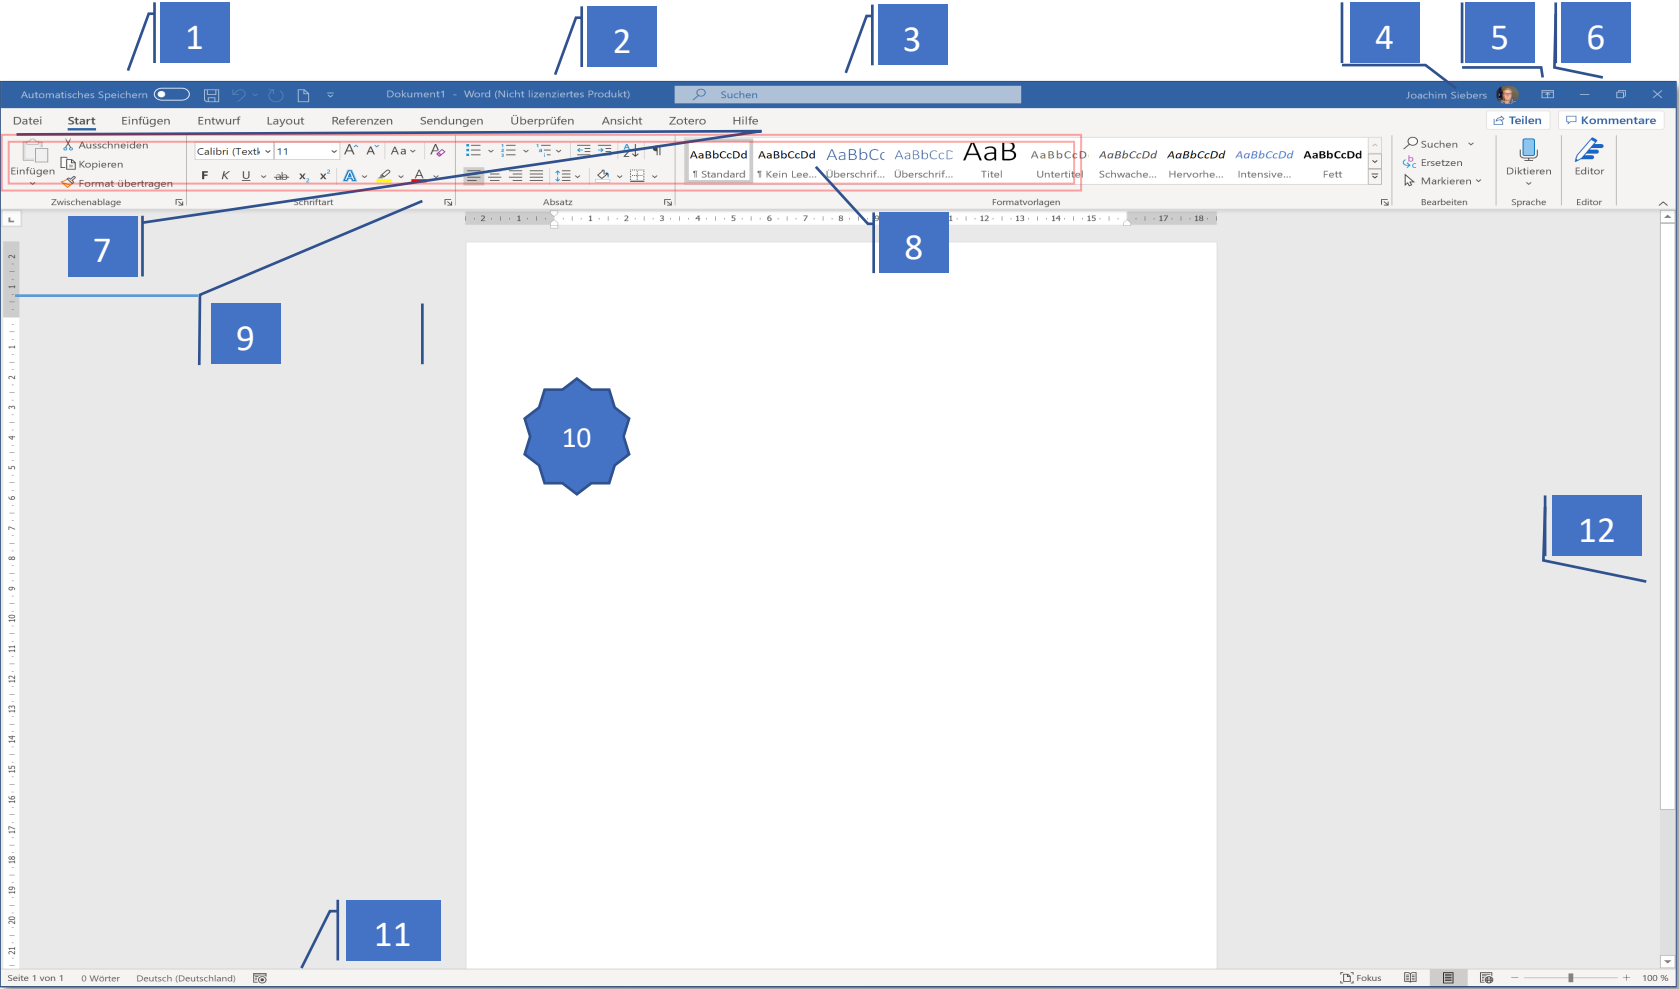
1

2

3

4

5

6

Automatisches Speichern

Dokument1 - Word (Nicht lizenziertes Produkt)

Suchen

Joachim Siebers

Datei Start Einfügen Entwurf Layout Referenzen Sendungen Überprüfen Ansicht Zotero Hilfe

Teilen Kommentare

Einfügen Ausschneiden Kopieren Format übertragen

Zwischenablage

Calibri (Textk 11

F K U ab $x_2$ $x^2$

Schriftart

Absatz

AaBbCcDd ¶ Standard
AaBbCcDd ¶ Kein Lee...
AaBbCc Überschrif...
AaBbCcD Überschrif...
AaB Titel
AaBbCcD Untertitel
AaBbCcDd Schwache...
AaBbCcDd Hervorhe...
AaBbCcDd Intensive...
AaBbCcDd Fett

Formatvorlagen

Suchen
Ersetzen
Markieren

Bearbeiten

Diktieren

Sprache

Editor

Editor

7

8

9

10

12

11

Seite 1 von 1 0 Wörter Deutsch (Deutschland)

Fokus

100 %